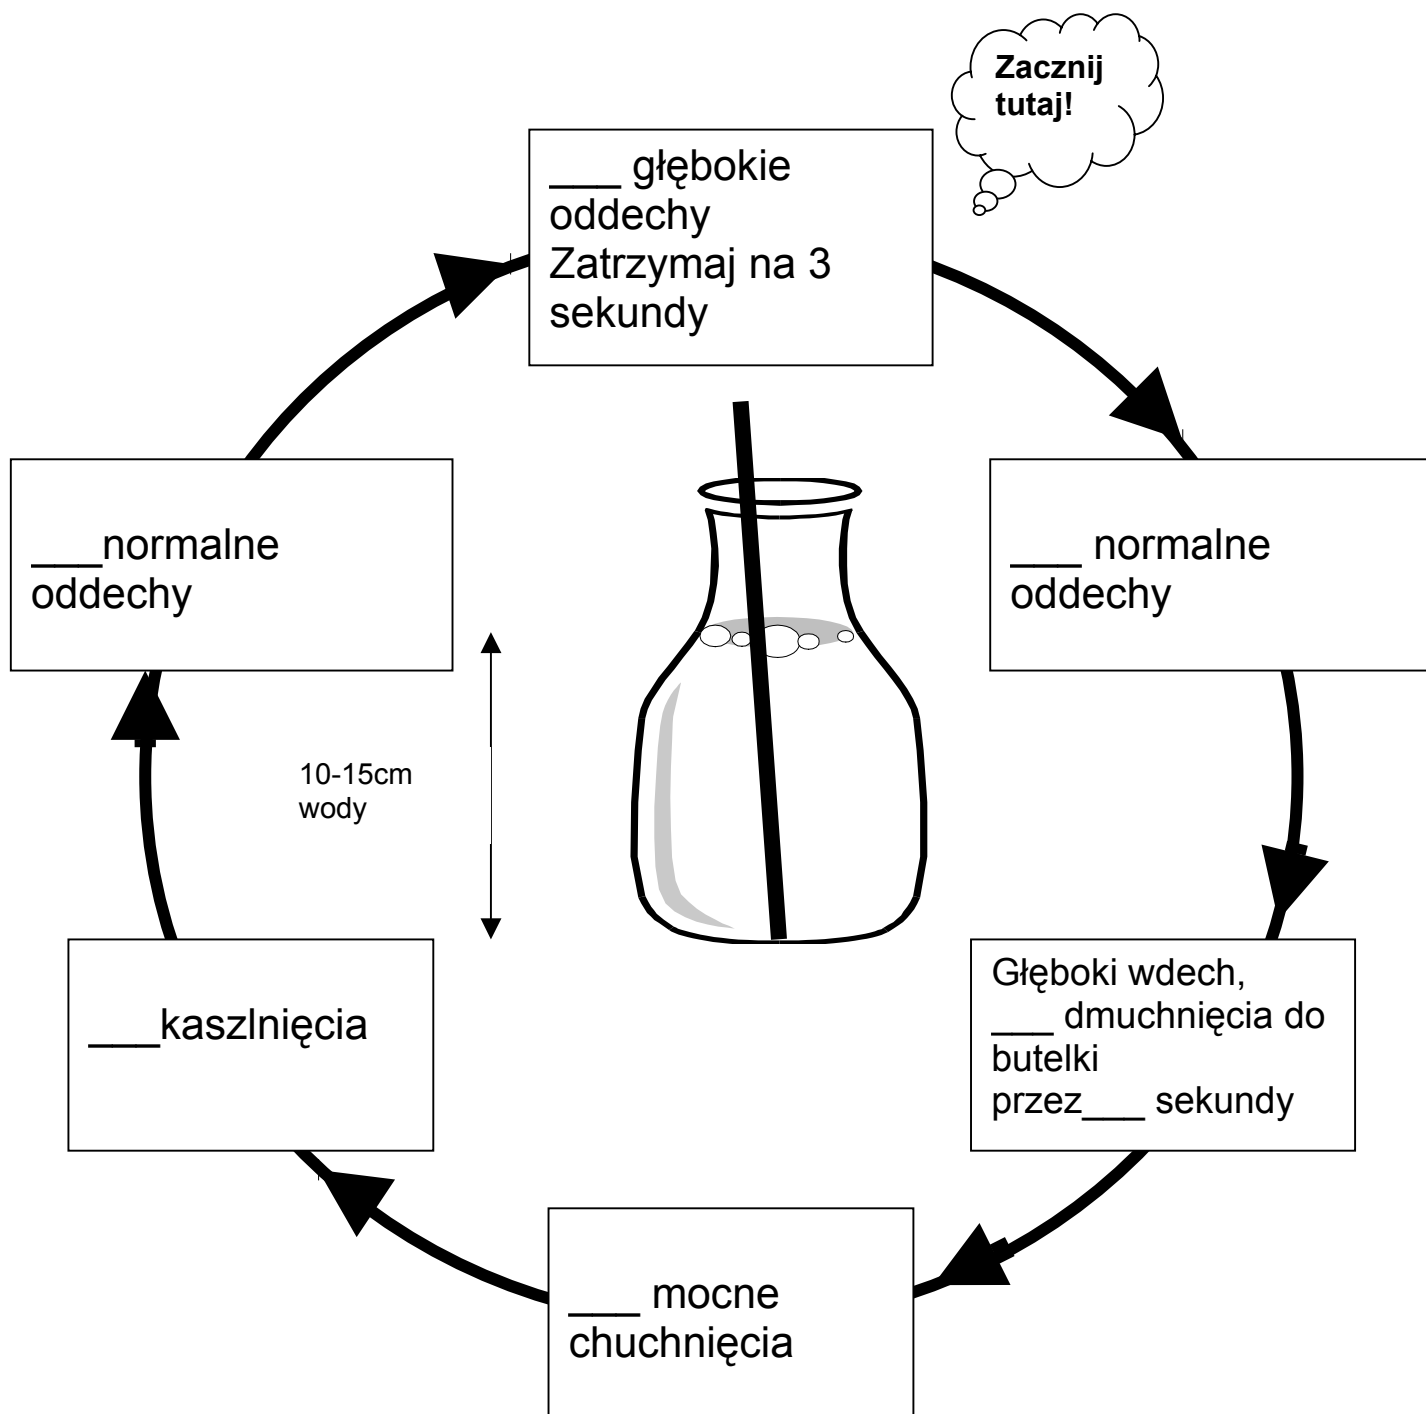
Zacznij tutaj!

___ głębokie oddechy
Zatrzymaj na 3 sekundy

___ normalne oddechy

Głęboki wdech, ___ dmuchnięcia do butelki przez___ sekundy

___ mocne chuchnięcia

___kaszlnięcia

___normalne oddechy

10-15cm wody